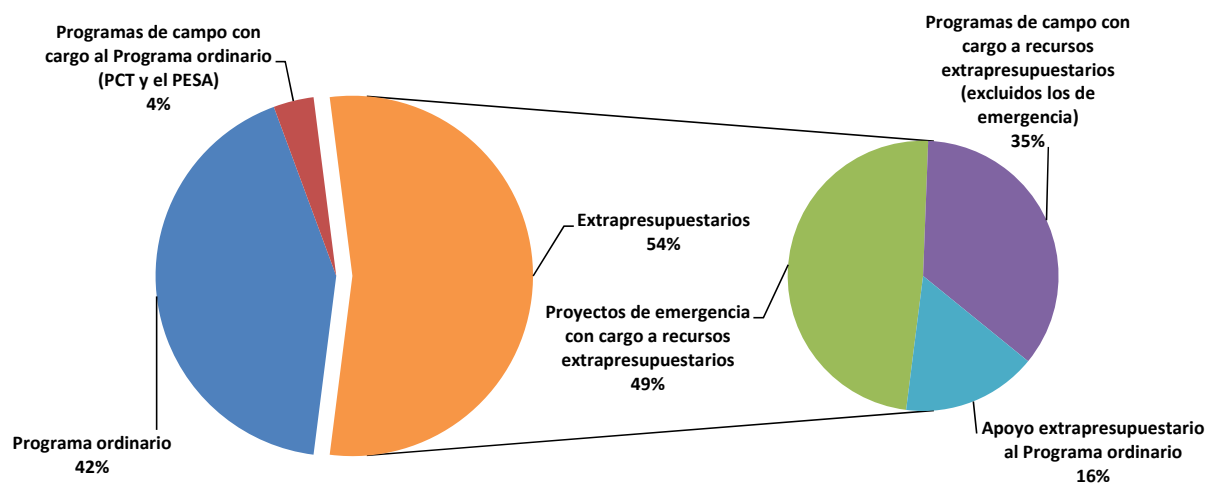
Programas de campo con cargo al Programa ordinario (PCT y el PESA)
4%

Programas de campo con cargo a recursos extrapresupuestarios (excluidos los de emergencia)
35%

Extrapresupuestarios
54%

Proyectos de emergencia con cargo a recursos extrapresupuestarios
49%

Programa ordinario
42%

Apoyo extrapresupuestario al Programa ordinario
16%